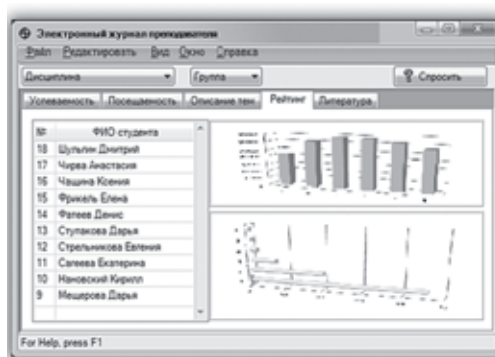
Электронный журнал преподавателя

Файл Редактировать Вид Окно Справка

Дисциплина

Группа

Спросить

Успеваемость Посещаемость Описание тем Рейтинг Литература

| № | ФИО студента |
|---|---|
| 18 | Шульгин Дмитрий |
| 17 | Чирва Анастасия |
| 16 | Чащина Ксения |
| 15 | Фриказь Елена |
| 14 | Фатеев Денис |
| 13 | Ступакова Дарья |
| 12 | Стрельникова Евгения |
| 11 | Сапеева Екатерина |
| 10 | Нановский Кирилл |
| 9 | Мещерова Дарья |

For Help, press F1